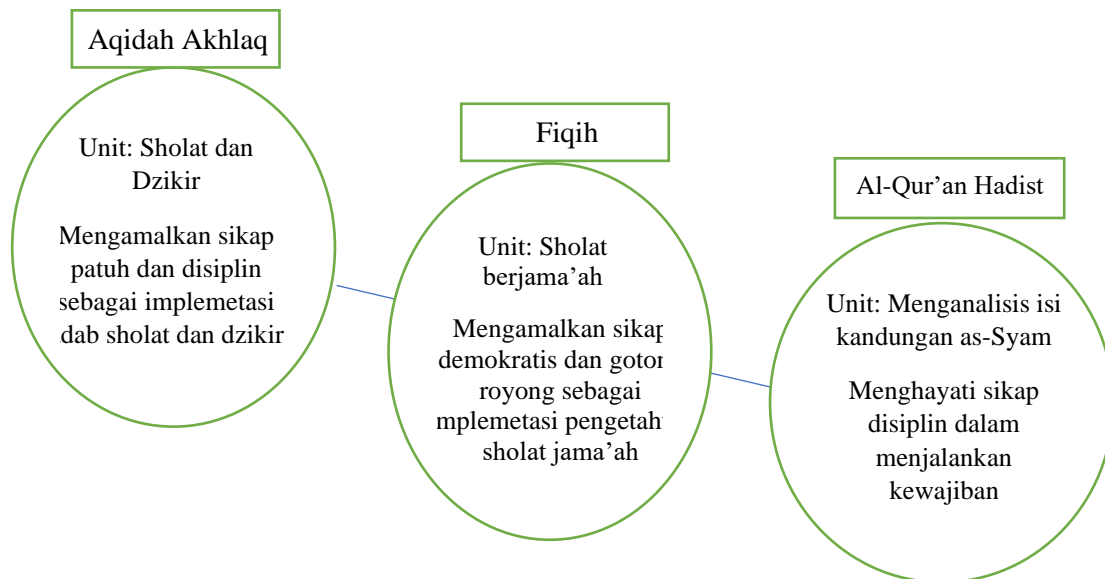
Aqidah Akhlaq

Unit: Sholat dan Dzikir

Mengamalkan sikap patuh dan disiplin sebagai implemetasi dab sholat dan dzikir

Fiqih

Unit: Sholat berjama'ah

Mengamalkan sikap demokratis dan gotor royong sebagai mplemetasi pengetah sholat jama'ah

Al-Qur'an Hadist

Unit: Menganalisis isi kandungan as-Syam

Menghayati sikap disiplin dalam menjalankan kewajiban